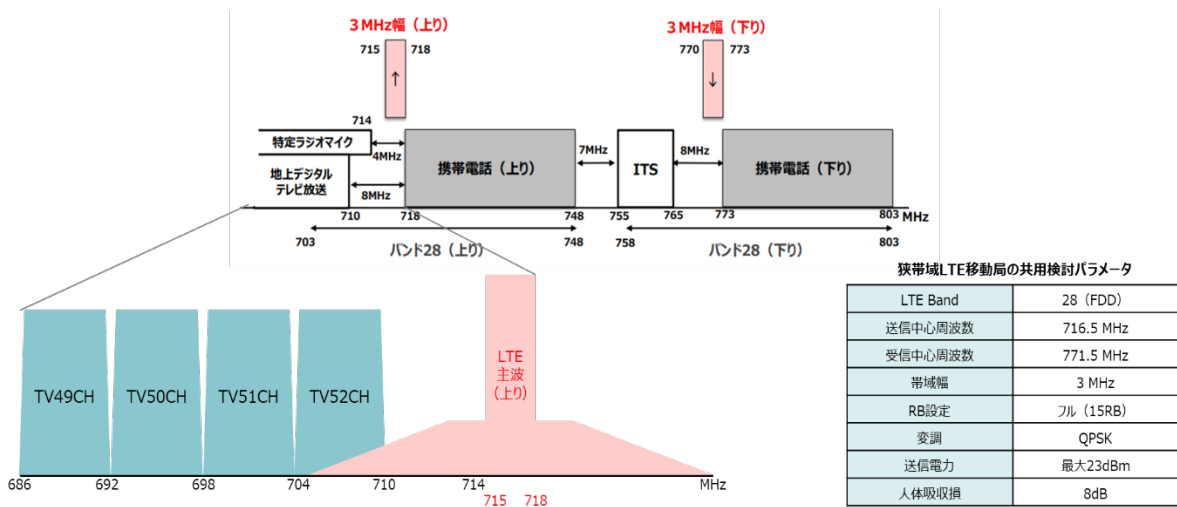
3 MHz幅（上り）

715 718

↑

3 MHz幅（下り）

770 773

↓

714

特定ラジオマイク

4MHz

地上デジタルテレビ放送

8MHz

携帯電話（上り）

7MHz

ITS

8MHz

携帯電話（下り）

710 718 748 755 765 773 803 MHz

703 748 758 803

バンド28（上り）

バンド28（下り）

TV49CH

TV50CH

TV51CH

TV52CH

LTE
主波
（上り）

686 692 698 704 710 714 MHz

715 718

狭帯域LTE移動局の共用検討パラメータ

| | |
|---|---|
| LTE Band | 28（FDD） |
| 送信中心周波数 | 716.5 MHz |
| 受信中心周波数 | 771.5 MHz |
| 帯域幅 | 3 MHz |
| RB設定 | フル（15RB） |
| 変調 | QPSK |
| 送信電力 | 最大23dBm |
| 人体吸収損 | 8dB |